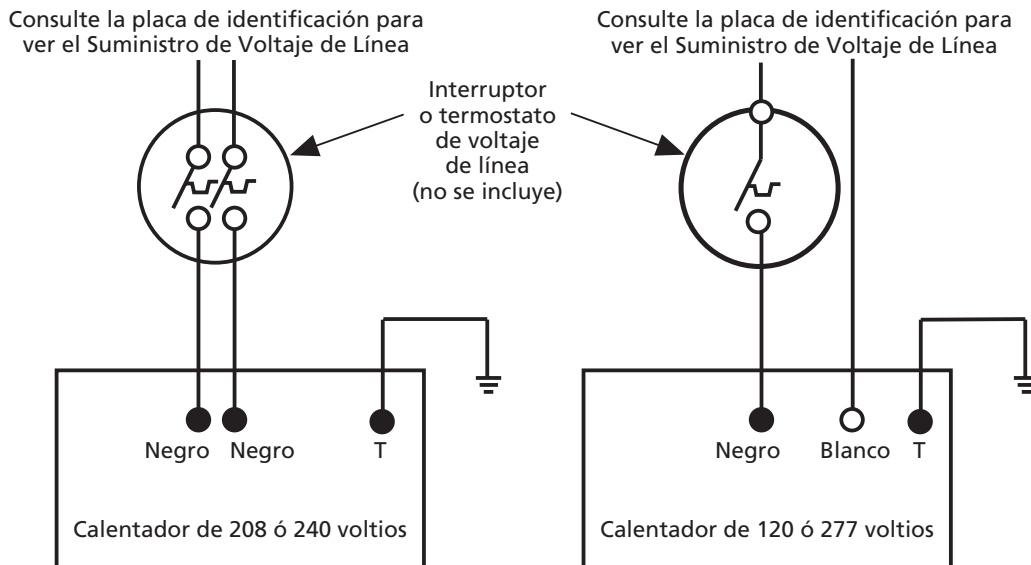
Consulte la placa de identificación para ver el Suministro de Voltaje de Línea

Consulte la placa de identificación para ver el Suministro de Voltaje de Línea

Interruptor o termostato de voltaje de línea (no se incluye)

Negro Negro T

Calentador de 208 ó 240 voltios

Negro Blanco T

Calentador de 120 ó 277 voltios